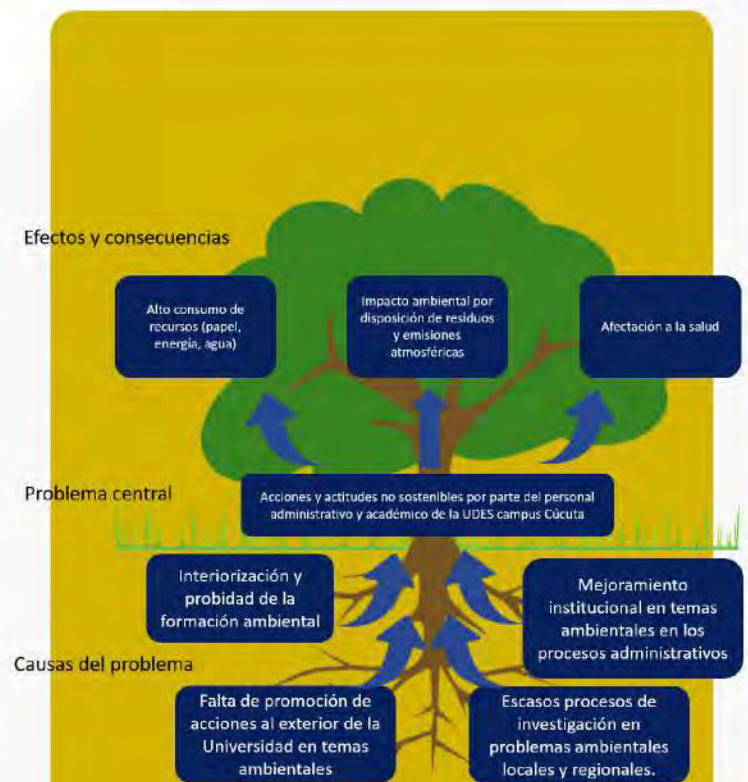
Efectos y consecuencias

Alto consumo de recursos (papel, energía, agua)

Impacto ambiental por disposición de residuos y emisiones atmosféricas

Afectación a la salud

Problema central

Acciones y actitudes no sostenibles por parte del personal administrativo y académico de la UDES campus Cúcuta

Interiorización y probidad de la formación ambiental

Mejoramiento institucional en temas ambientales en los procesos administrativos

Causas del problema

Falta de promoción de acciones al exterior de la Universidad en temas ambientales

Escasos procesos de investigación en problemas ambientales locales y regionales.